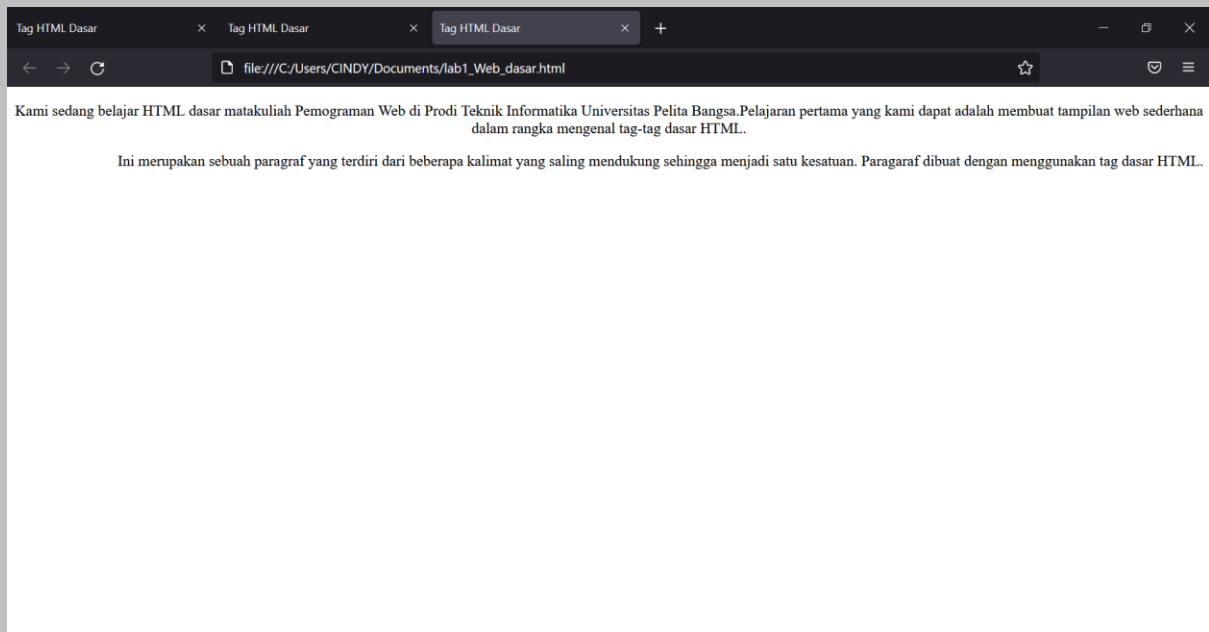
Tag HTML Dasar ×
Tag HTML Dasar ×
Tag HTML Dasar ×
+

file:///C:/Users/CINDY/Documents/lab1_Web_dasar.html

Kami sedang belajar HTML dasar matakuliah Pemograman Web di Prodi Teknik Informatika Universitas Pelita Bangsa.Pelajaran pertama yang kami dapat adalah membuat tampilan web sederhana dalam rangka mengenal tag-tag dasar HTML.

Ini merupakan sebuah paragraf yang terdiri dari beberapa kalimat yang saling mendukung sehingga menjadi satu kesatuan. Paragaraf dibuat dengan menggunakan tag dasar HTML.